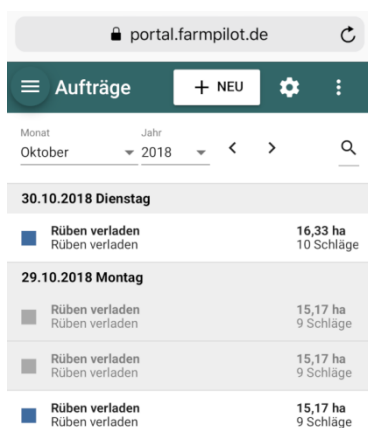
portal.farmpilot.de

Aufträge

+ NEU

Monat
Oktober

Jahr
2018

30.10.2018 Dienstag

Rüben verladen
Rüben verladen
16,33 ha
10 Schläge

29.10.2018 Montag

Rüben verladen
Rüben verladen
15,17 ha
9 Schläge

Rüben verladen
Rüben verladen
15,17 ha
9 Schläge

Rüben verladen
Rüben verladen
15,17 ha
9 Schläge